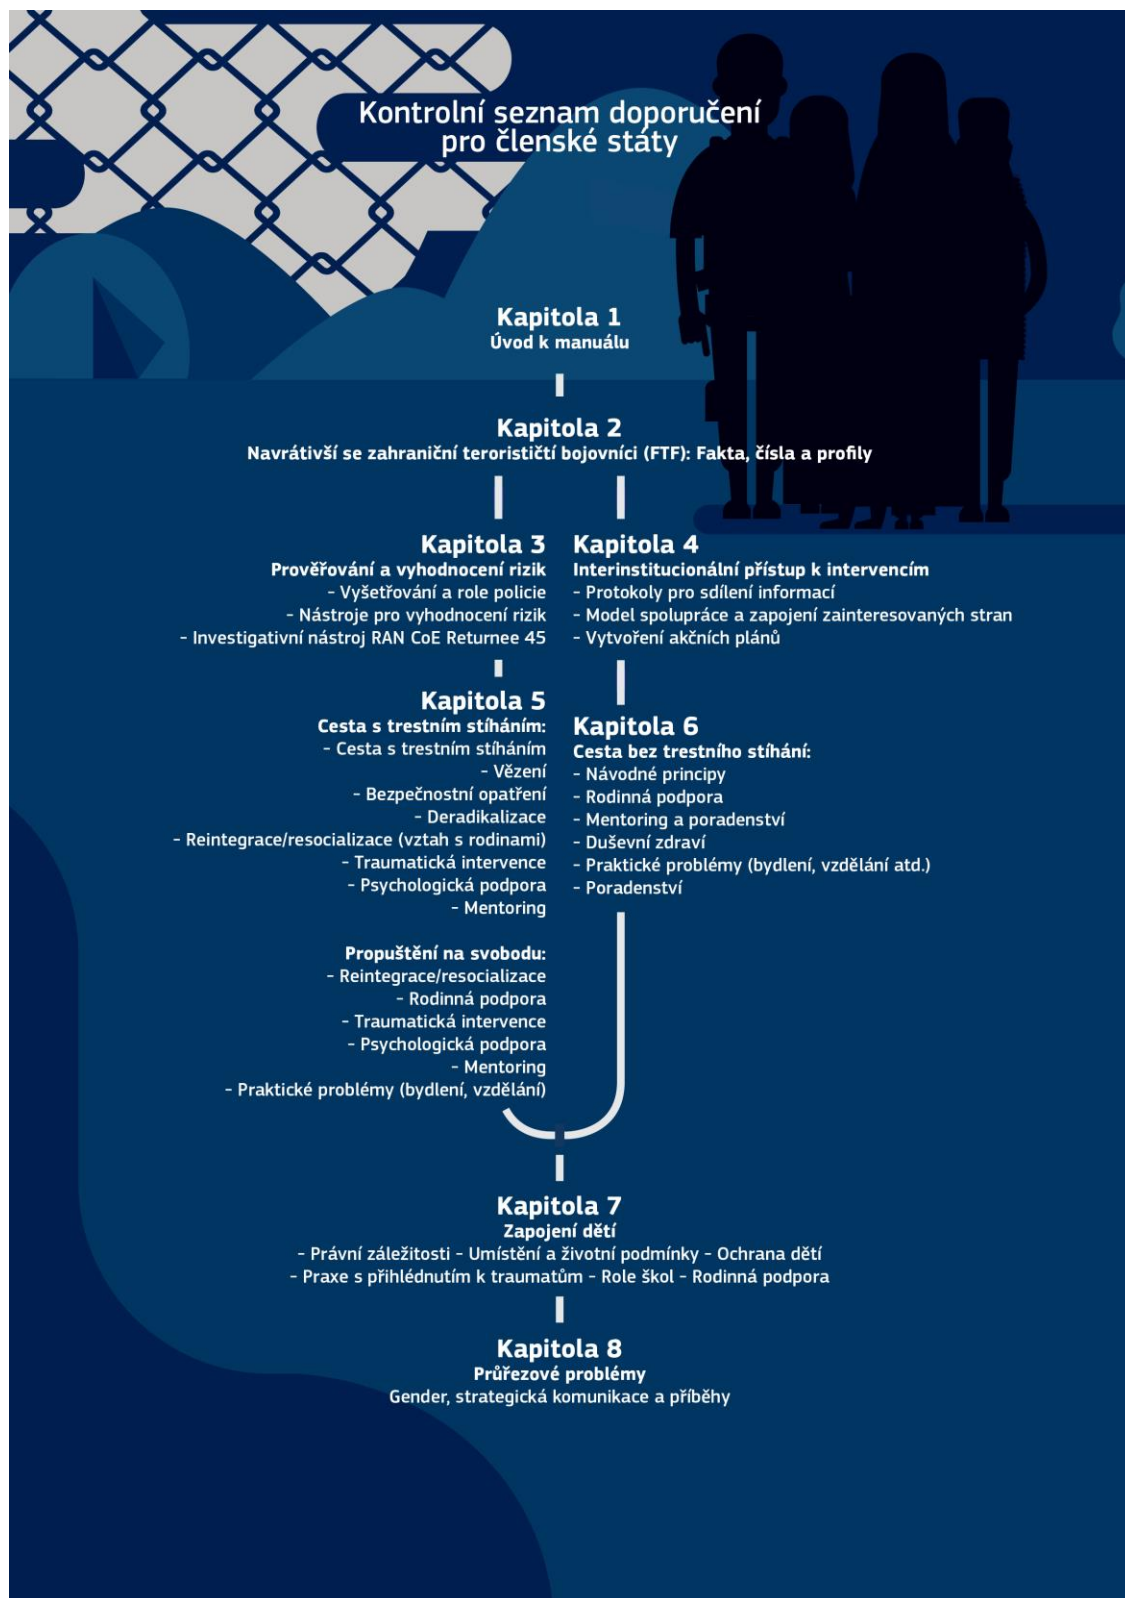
Kontrolní seznam doporučení pro členské státy

Kapitola 1
Úvod k manuálu

Kapitola 2
Navrátivší se zahraniční terorističtí bojovníci (FTF): Fakta, čísla a profily

Kapitola 3
Prověřování a vyhodnocení rizik
- Vyšetřování a role policie
- Nástroje pro vyhodnocení rizik
- Investigativní nástroj RAN CoE Returnee 45

Kapitola 4
Interinstitucionální přístup k intervencím
- Protokoly pro sdílení informací
- Model spolupráce a zapojení zainteresovaných stran
- Vytvoření akčních plánů

Kapitola 5
Cesta s trestním stíháním:
- Cesta s trestním stíháním
- Vězení
- Bezpečnostní opatření
- Deradikalizace
- Reintegrace/resocializace (vztah s rodinami)
- Traumatická intervence
- Psychologická podpora
- Mentoring

Propuštění na svobodu:
- Reintegrace/resocializace
- Rodinná podpora
- Traumatická intervence
- Psychologická podpora
- Mentoring
- Praktické problémy (bydlení, vzdělání)

Kapitola 6
Cesta bez trestního stíhání:
- Návodné principy
- Rodinná podpora
- Mentoring a poradenství
- Duševní zdraví
- Praktické problémy (bydlení, vzdělání atd.)
- Poradenství

Kapitola 7
Zapojení dětí
- Právní záležitosti - Umístění a životní podmínky - Ochrana dětí
- Praxe s přihlédnutím k traumatům - Role škol - Rodinná podpora

Kapitola 8
Průřezové problémy
Gender, strategická komunikace a příběhy